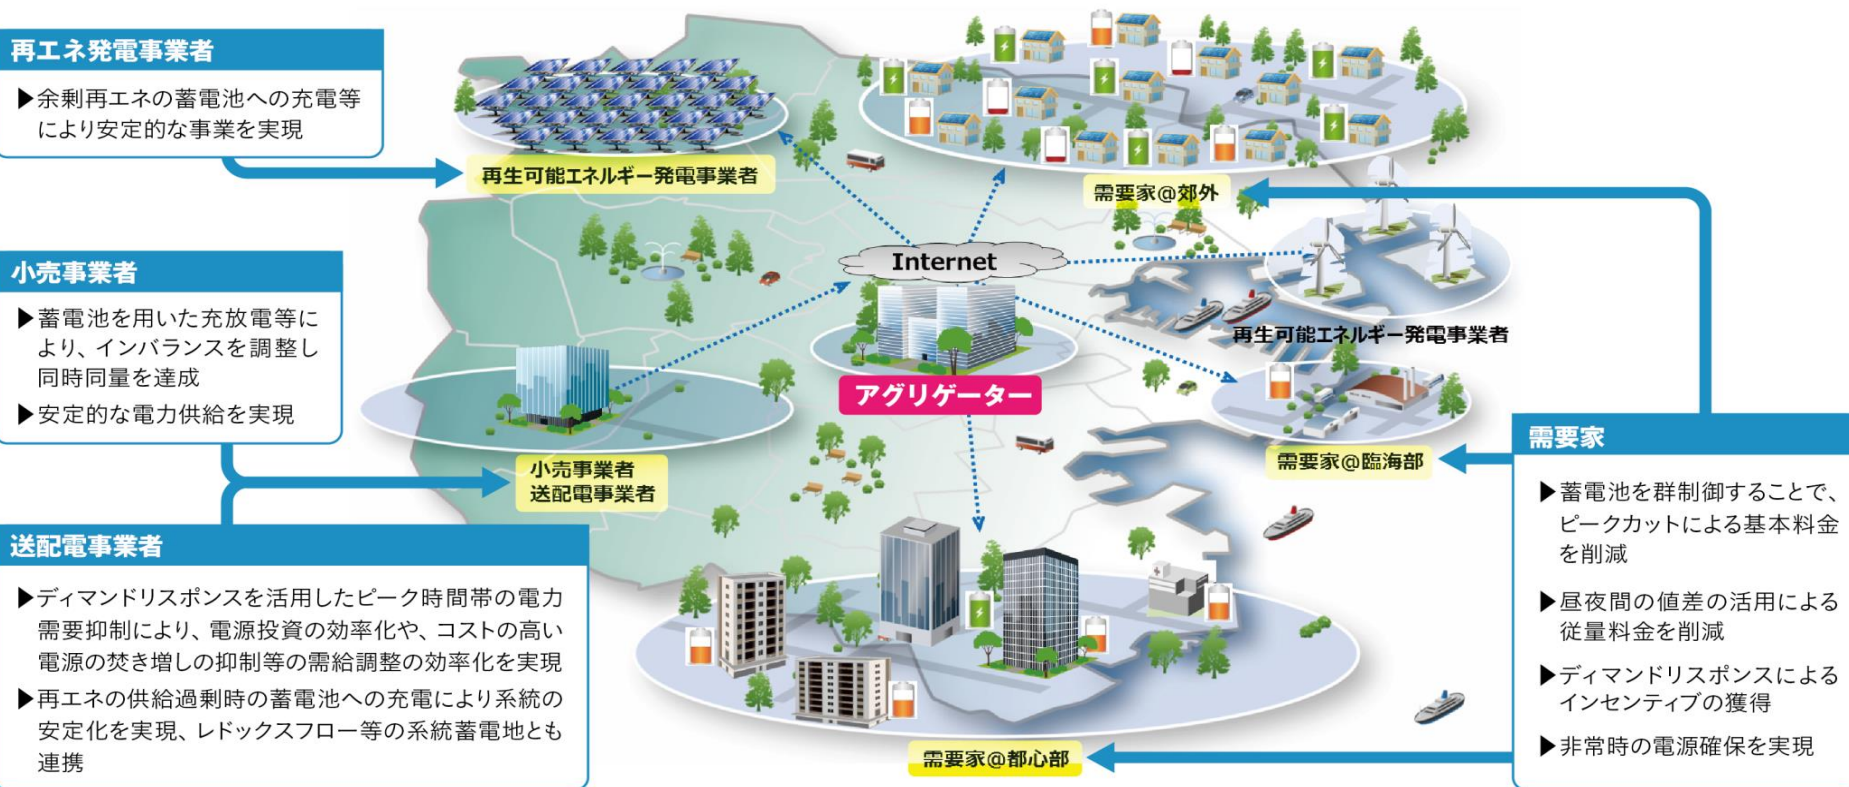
再エネ発電事業者

▶余剰再エネの蓄電池への充電等により安定的な事業を実現

再生可能エネルギー発電事業者

需要家@郊外

小売事業者

▶蓄電池を用いた充放電等により、インバランスを調整し同時同量を達成

▶安定的な電力供給を実現

Internet

再生可能エネルギー発電事業者

アグリゲーター

小売事業者
送配電事業者

需要家@臨海部

需要家

▶蓄電池を群制御することで、ピークカットによる基本料金を削減

▶昼夜間の値差の活用による従量料金を削減

▶ディマンドリスポンスによるインセンティブの獲得

▶非常時の電源確保を実現

送配電事業者

▶ディマンドリスポンスを活用したピーク時間帯の電力需要抑制により、電源投資の効率化や、コストの高い電源の焚き増しの抑制等の需給調整の効率化を実現

▶再エネの供給過剰時の蓄電池への充電により系統の安定化を実現、レドックスフロー等の系統蓄電地とも連携

需要家@都心部